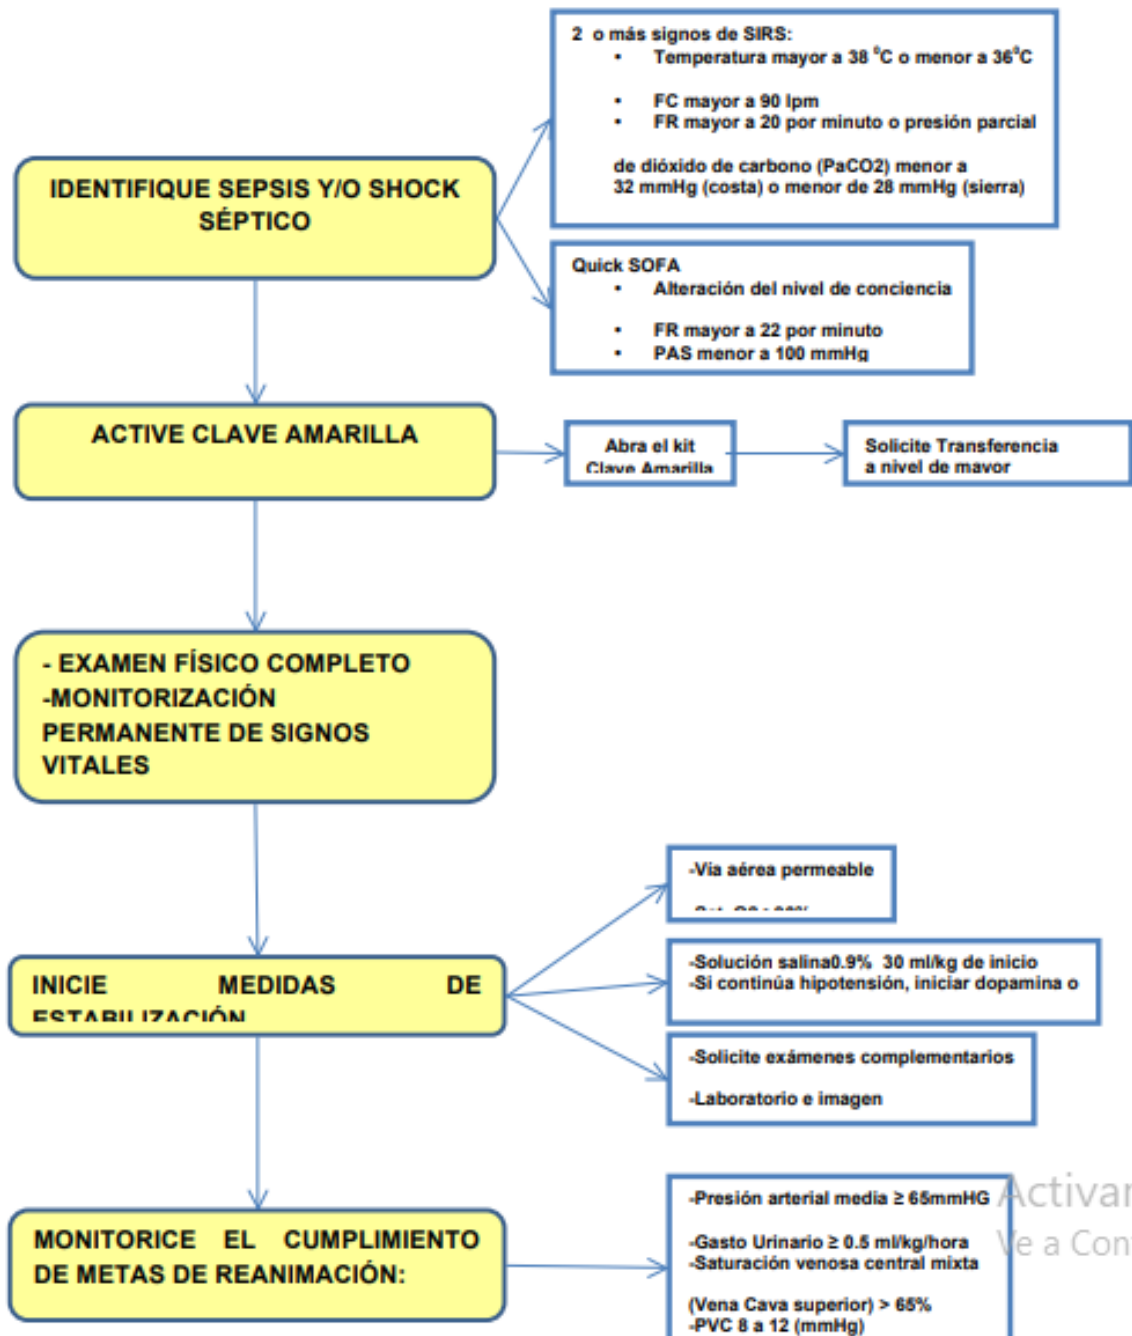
IDENTIFIQUE SEPSIS Y/O SHOCK SÉPTICO

2 o más signos de SIRS:
• Temperatura mayor a 38 $^{o}$C o menor a 36$^{o}$C
• FC mayor a 90 lpm
• FR mayor a 20 por minuto o presión parcial

de dióxido de carbono (PaCO2) menor a 32 mmHg (costa) o menor de 28 mmHg (sierra)

Quick SOFA
• Alteración del nivel de conciencia
• FR mayor a 22 por minuto
• PAS menor a 100 mmHg

ACTIVE CLAVE AMARILLA

Abra el kit Clave Amarilla

Solicite Transferencia a nivel de mayor

- EXAMEN FÍSICO COMPLETO
-MONITORIZACIÓN PERMANENTE DE SIGNOS VITALES

INICIE MEDIDAS DE ESTABILIZACIÓN

-Via aérea permeable
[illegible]

-Solución salina0.9% 30 ml/kg de inicio
-Si continúa hipotensión, iniciar dopamina o

-Solicite exámenes complementarios
-Laboratorio e imagen

MONITORICE EL CUMPLIMIENTO DE METAS DE REANIMACIÓN:

-Presión arterial media ≥ 65mmHG
-Gasto Urinario ≥ 0.5 ml/kg/hora
-Saturación venosa central mixta
(Vena Cava superior) > 65%
-PVC 8 a 12 (mmHg)

Activar
Ve a Con